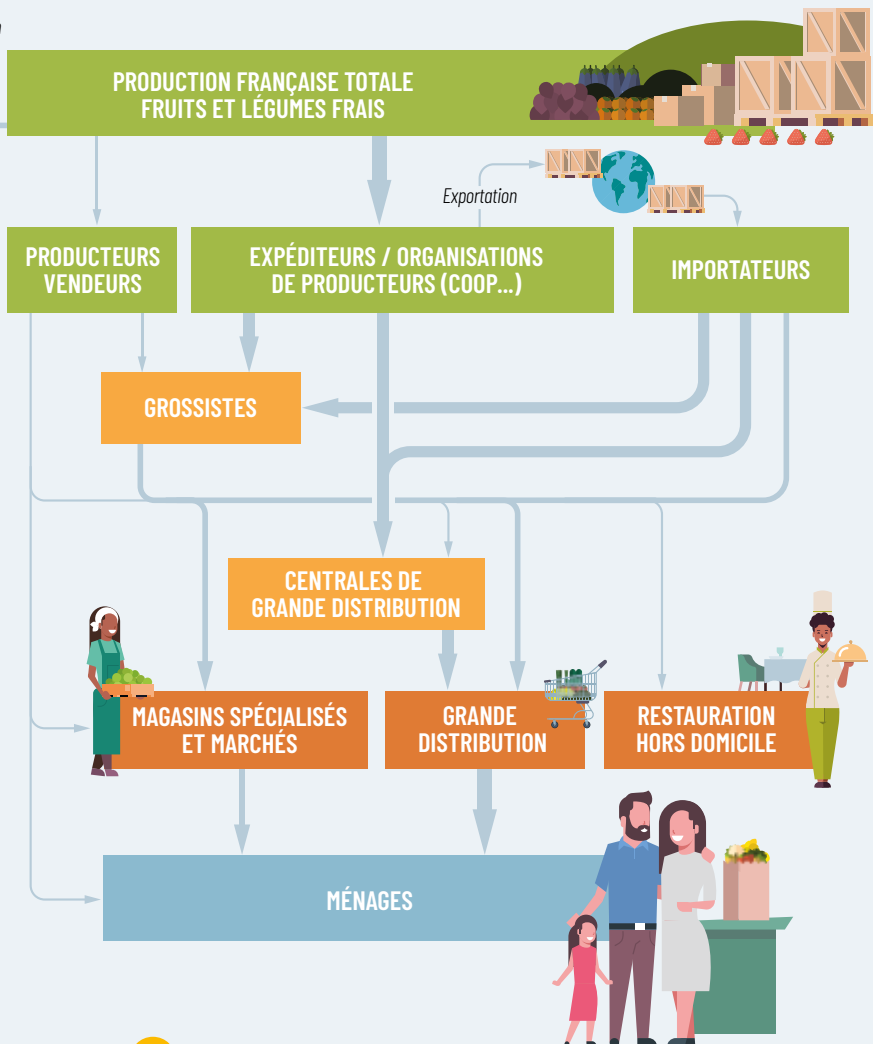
PRODUCTION FRANÇAISE TOTALE
FRUITS ET LÉGUMES FRAIS

Exportation

PRODUCTEURS VENDEURS

EXPÉDITEURS / ORGANISATIONS DE PRODUCTEURS (COOP...)

IMPORTATEURS

GROSSISTES

CENTRALES DE GRANDE DISTRIBUTION

MAGASINS SPÉCIALISÉS ET MARCHÉS

GRANDE DISTRIBUTION

RESTAURATION HORS DOMICILE

MÉNAGES